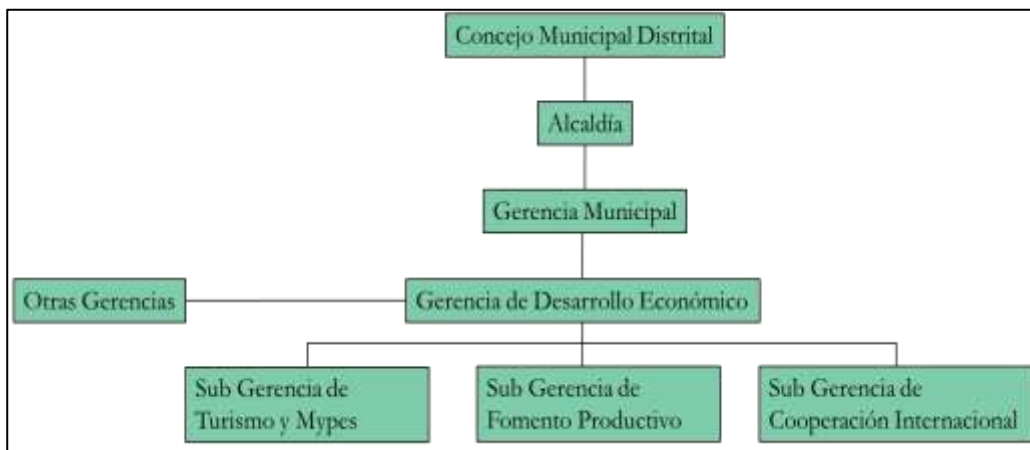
Concejo Municipal Distrital

Alcaldía

Gerencia Municipal

Otras Gerencias

Gerencia de Desarrollo Económico

Sub Gerencia de Turismo y Mypes

Sub Gerencia de Fomento Productivo

Sub Gerencia de Cooperación Internacional